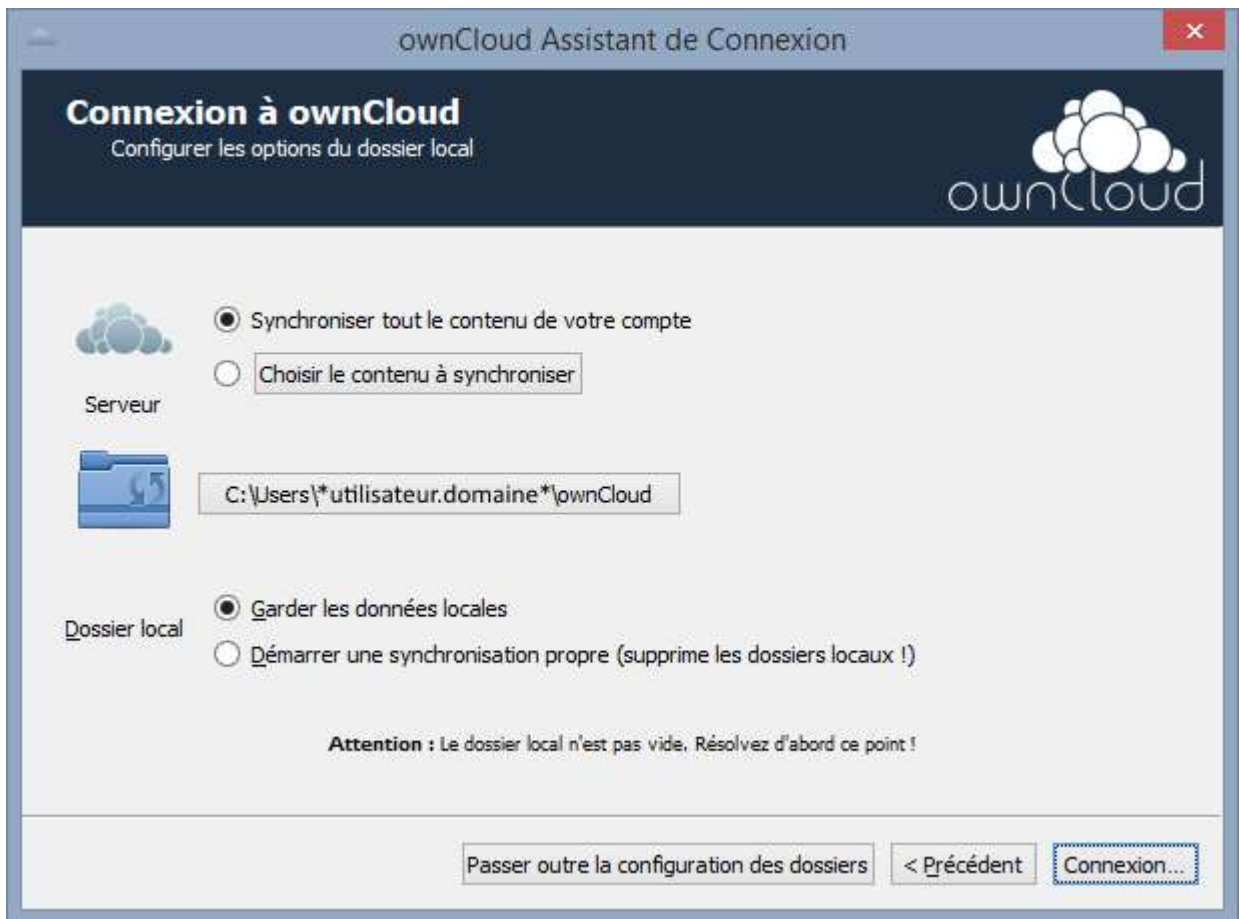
ownCloud Assistant de Connexion

Connexion à ownCloud
Configurer les options du dossier local

ownCloud

Synchroniser tout le contenu de votre compte
Choisir le contenu à synchroniser

Serveur

C:\Users\*utilisateur.domaine*\ownCloud

Dossier local

Garder les données locales
Démarrer une synchronisation propre (supprime les dossiers locaux !)

Attention : Le dossier local n'est pas vide. Résolvez d'abord ce point !

Passer outre la configuration des dossiers
< Précédent
Connexion...